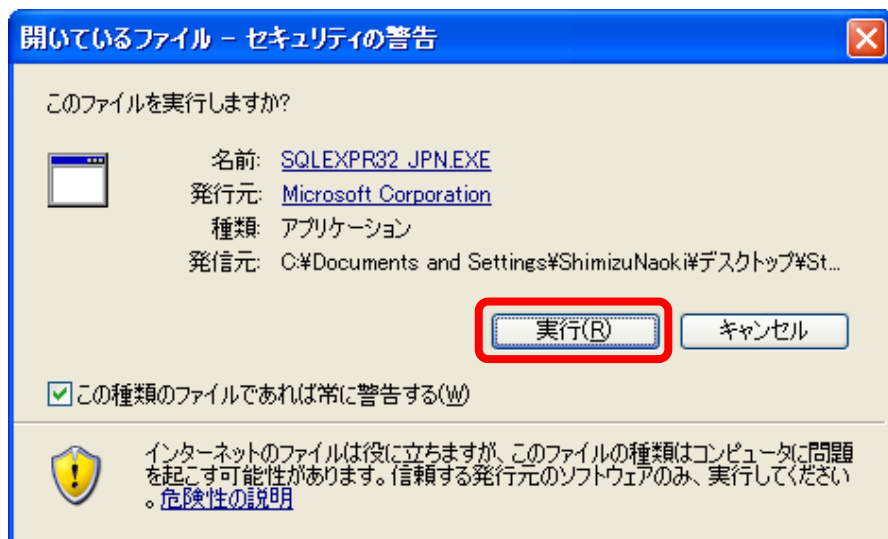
開いているファイル - セキュリティの警告

このファイルを実行しますか?

名前: SQLEXPR32_JPN.EXE
発行元: Microsoft Corporation
種類: アプリケーション
発信元: C:¥Documents and Settings¥ShimizuNaoki¥デスクトップ¥St...

実行(R)

キャンセル

この種類のファイルであれば常に警告する(W)

インターネットのファイルは役に立ちますが、このファイルの種類はコンピュータに問題を起こす可能性があります。信頼する発行元のソフトウェアのみ、実行してください。危険性の説明